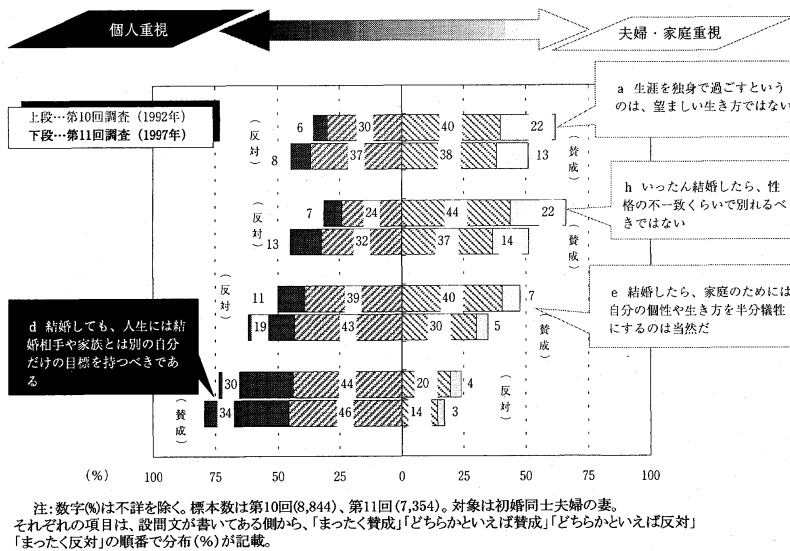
個人重視

夫婦・家庭重視

上段…第10回調査（1992年）
下段…第11回調査（1997年）

a 生涯を独身で過ごすというのは、望ましい生き方ではない

h いったん結婚したら、性格の不一致くらいで別れるべきではない

e 結婚したら、家庭のためには自分の個性や生き方を半分犠牲にするのは当然だ

d 結婚しても、人生には結婚相手や家族とは別の自分だけの目標を持つべきである

（反対）
6 30 40 22
8 37 38 13
（賛成）

（反対）
7 24 44 22
13 32 37 14
（賛成）

（反対）
11 39 40 7
19 43 30 5
（賛成）

30 44 20 4
34 46 14 3
（賛成）
（反対）

（%） 100 75 50 25 0 25 50 75 100

注：数字(%)は不詳を除く。標本数は第10回(8,844)、第11回(7,354)。対象は初婚同士夫婦の妻。
それぞれの項目は、設問文が書いてある側から、「まったく賛成」「どちらかといえば賛成」「どちらかといえば反対」「まったく反対」の順番で分布（%）が記載。